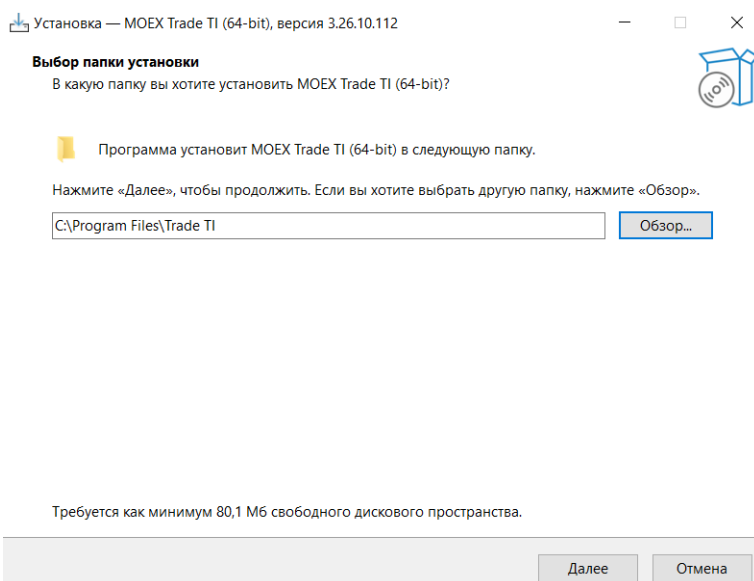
Установка — MOEX Trade TI (64-bit), версия 3.26.10.112

Выбор папки установки
В какую папку вы хотите установить MOEX Trade TI (64-bit)?

Программа установит MOEX Trade TI (64-bit) в следующую папку.

Нажмите «Далее», чтобы продолжить. Если вы хотите выбрать другую папку, нажмите «Обзор».

C:\Program Files\Trade TI

Обзор...

Требуется как минимум 80,1 Мб свободного дискового пространства.

Далее

Отмена